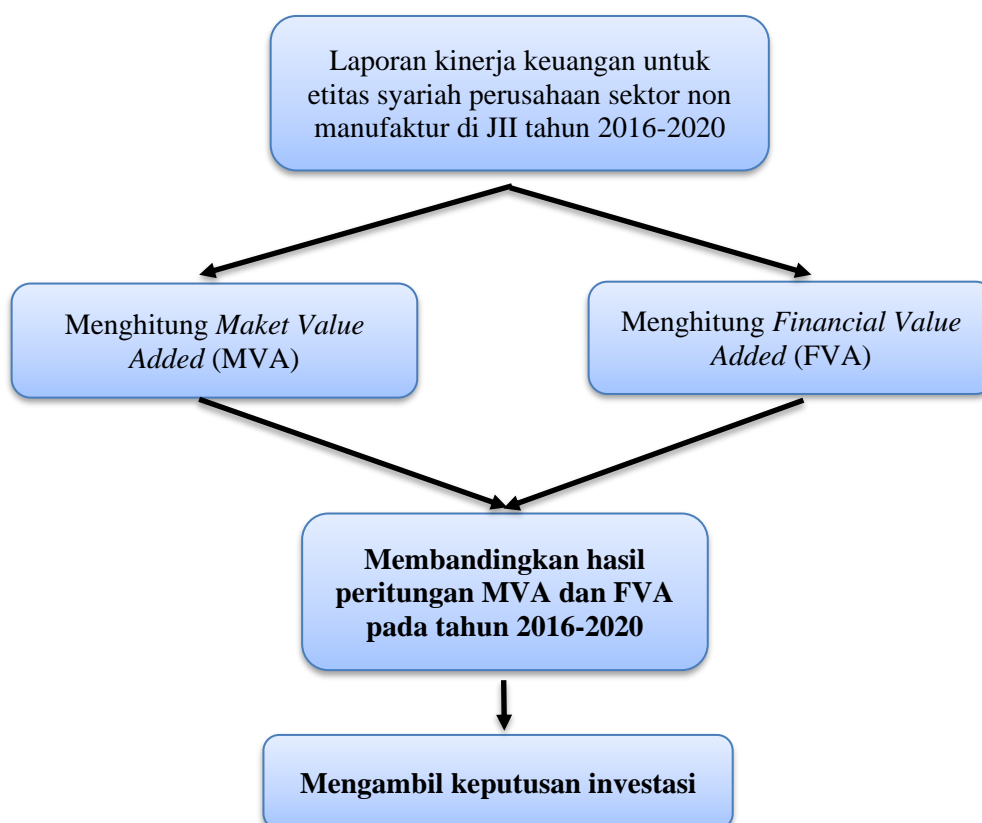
Laporan kinerja keuangan untuk etitas syariah perusahaan sektor non manufaktur di JII tahun 2016-2020

Menghitung *Maket Value Added* (MVA)

Menghitung *Financial Value Added* (FVA)

**Membandingkan hasil peritungan MVA dan FVA pada tahun 2016-2020**

**Mengambil keputusan investasi**